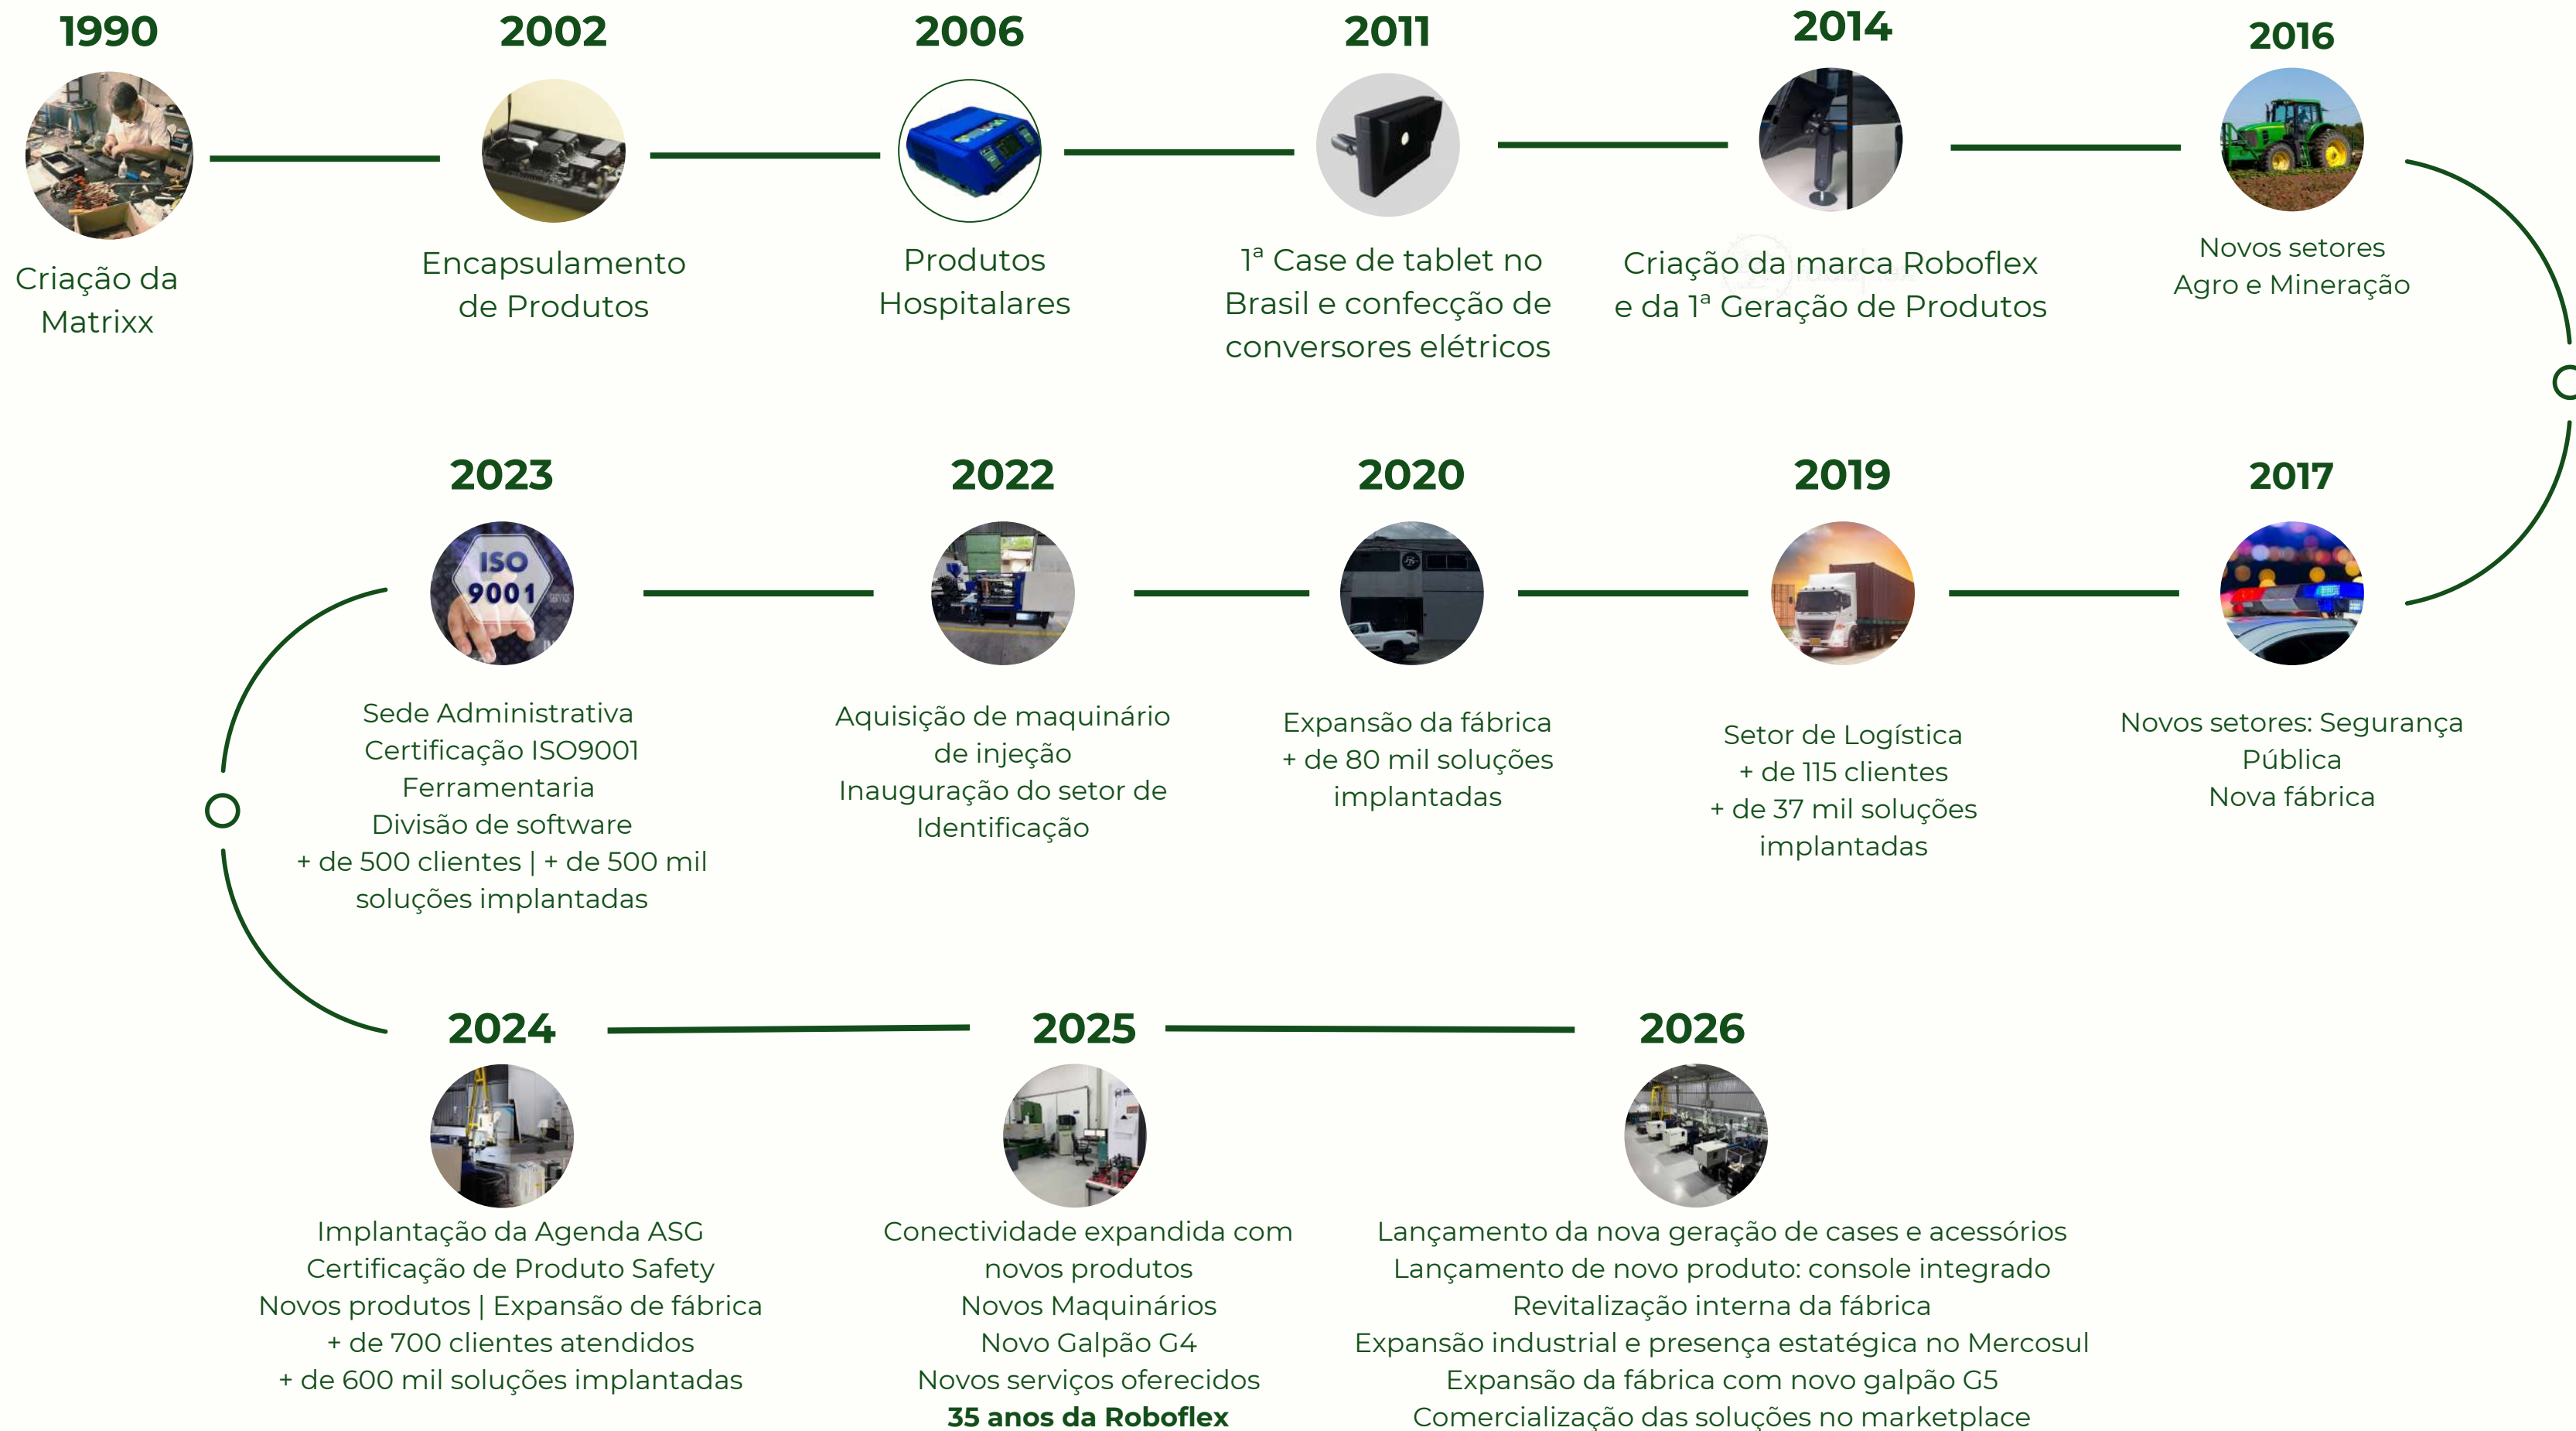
1990

Criação da Matrixx

2002

Encapsulamento de Produtos

2006

Produtos Hospitalares

2011

1ª Case de tablet no Brasil e confecção de conversores elétricos

2014

Criação da marca Roboflex e da 1ª Geração de Produtos

2016

Novos setores Agro e Mineração

2023

ISO 9001

Sede Administrativa
Certificação ISO9001
Ferramentaria
Divisão de software
+ de 500 clientes | + de 500 mil soluções implantadas

2022

Aquisição de maquinário de injeção
Inauguração do setor de Identificação

2020

Expansão da fábrica
+ de 80 mil soluções implantadas

2019

Setor de Logística
+ de 115 clientes
+ de 37 mil soluções implantadas

2017

Novos setores: Segurança Pública
Nova fábrica

2024

Implantação da Agenda ASG
Certificação de Produto Safety
Novos produtos | Expansão de fábrica
+ de 700 clientes atendidos
+ de 600 mil soluções implantadas

2025

Conectividade expandida com novos produtos
Novos Maquinários
Novo Galpão G4
Novos serviços oferecidos
**35 anos da Roboflex**

2026

Lançamento da nova geração de cases e acessórios
Lançamento de novo produto: console integrado
Revitalização interna da fábrica
Expansão industrial e presença estatégica no Mercosul
Expansão da fábrica com novo galpão G5
Comercialização das soluções no marketplace